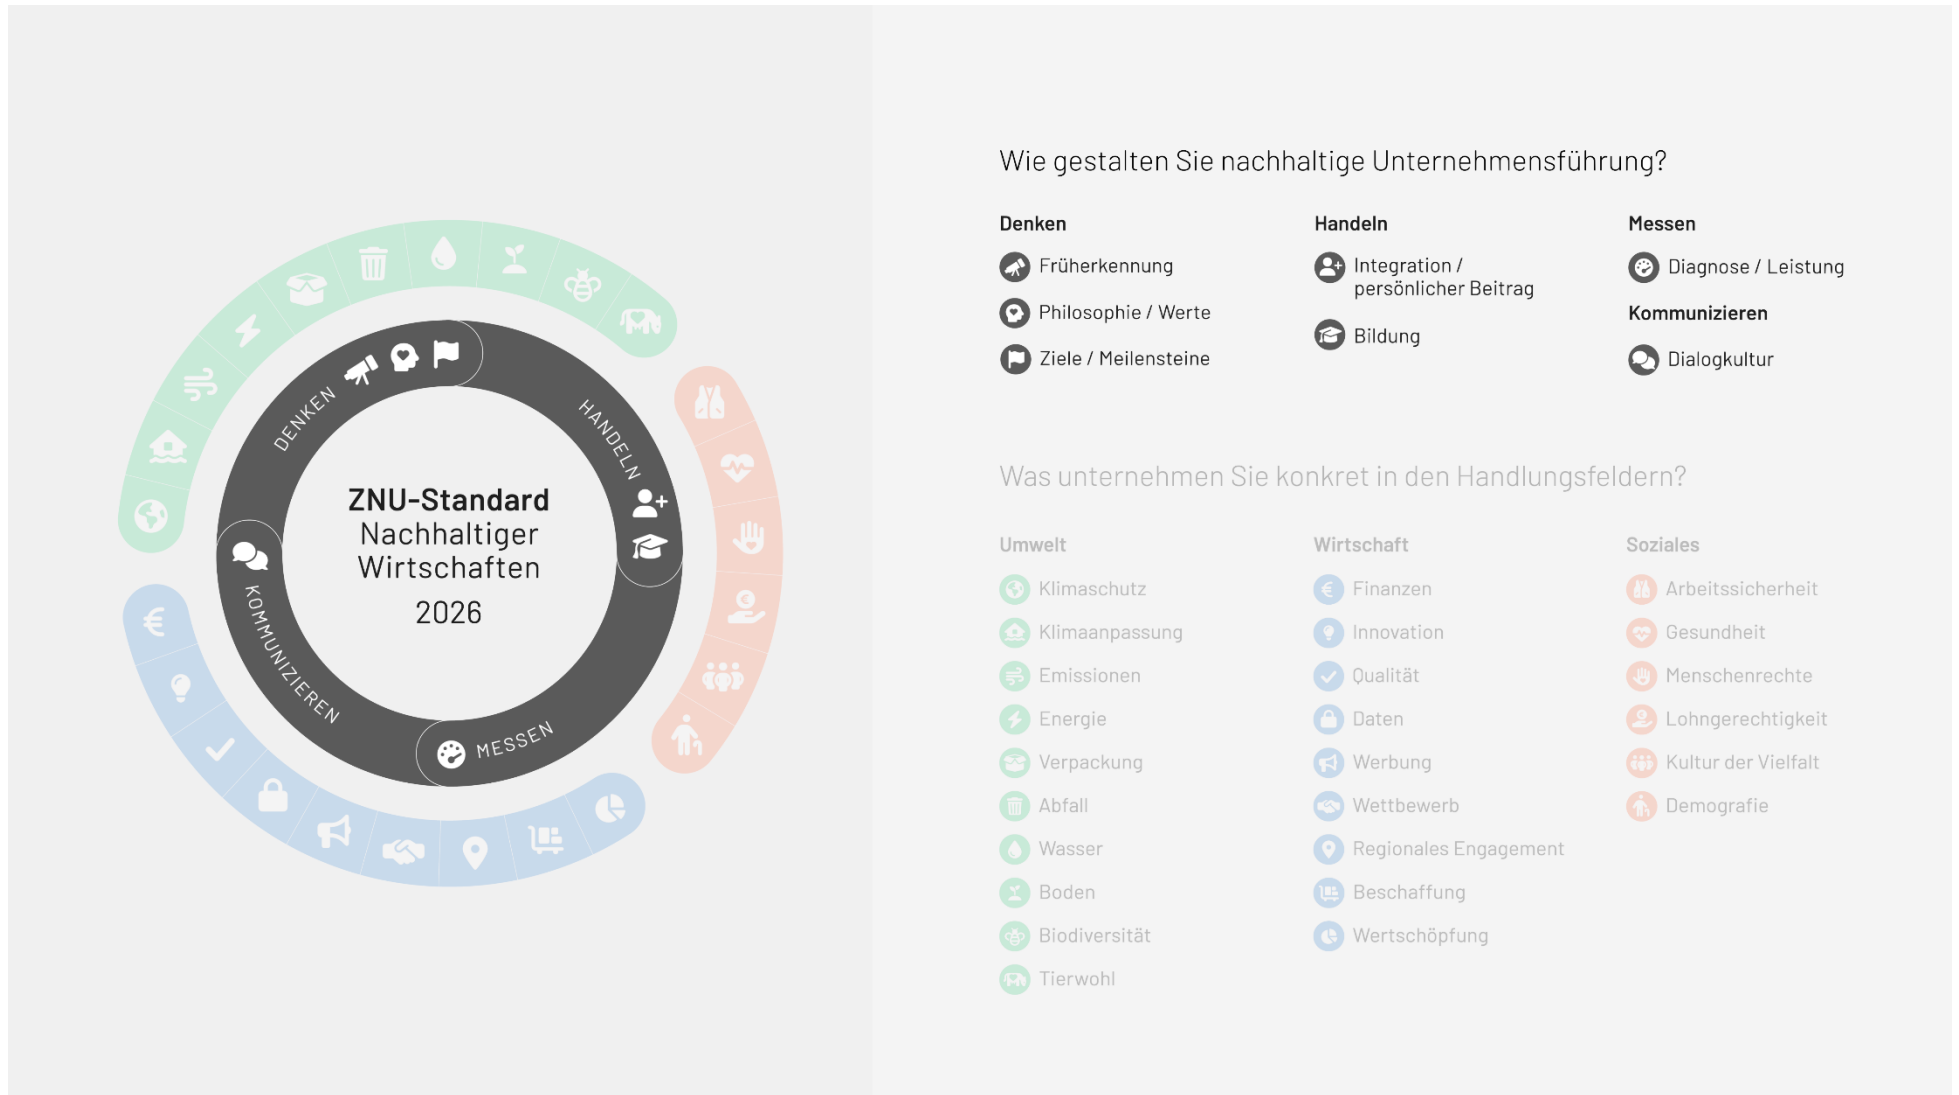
DENKEN
HANDELN
KOMMUNIZIEREN
MESSEN

ZNU-Standard
Nachhaltiger
Wirtschaften
2026

Wie gestalten Sie nachhaltige Unternehmensführung?

Denken
Früherkennung
Philosophie / Werte
Ziele / Meilensteine

Handeln
Integration / persönlicher Beitrag
Bildung

Messen
Diagnose / Leistung

Kommunizieren
Dialogkultur

Was unternehmen Sie konkret in den Handlungsfeldern?

Umwelt
Klimaschutz
Klimaanpassung
Emissionen
Energie
Verpackung
Abfall
Wasser
Boden
Biodiversität
Tierwohl

Wirtschaft
Finanzen
Innovation
Qualität
Daten
Werbung
Wettbewerb
Regionales Engagement
Beschaffung
Wertschöpfung

Soziales
Arbeitssicherheit
Gesundheit
Menschenrechte
Lohngerechtigkeit
Kultur der Vielfalt
Demografie